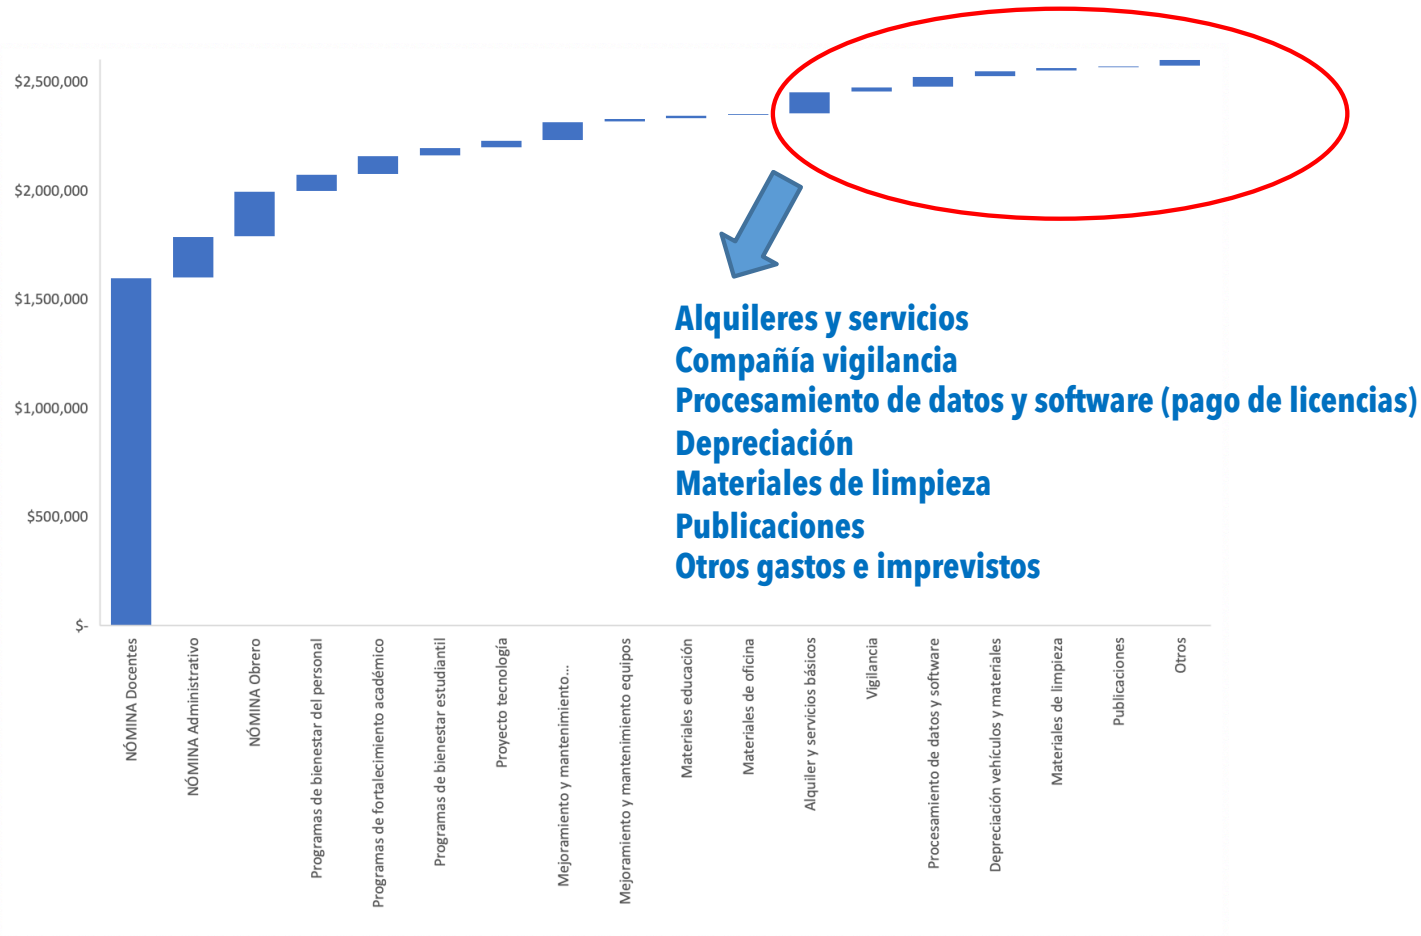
$2,500,000
$2,000,000
$1,500,000
$1,000,000
$500,000
$-

NÓMINA Docentes
NÓMINA Administrativo
NÓMINA Obrero
Programas de bienestar del personal
Programas de fortalecimiento académico
Programas de bienestar estudiantil
Proyecto tecnología
Mejoramiento y mantenimiento...
Mejoramiento y mantenimiento equipos
Materiales educación
Materiales de oficina
Alquiler y servicios básicos
Vigilancia
Procesamiento de datos y software
Depreciación vehículos y materiales
Materiales de limpieza
Publicaciones
Otros

Alquileres y servicios
Compañía vigilancia
Procesamiento de datos y software (pago de licencias)
Depreciación
Materiales de limpieza
Publicaciones
Otros gastos e imprevistos